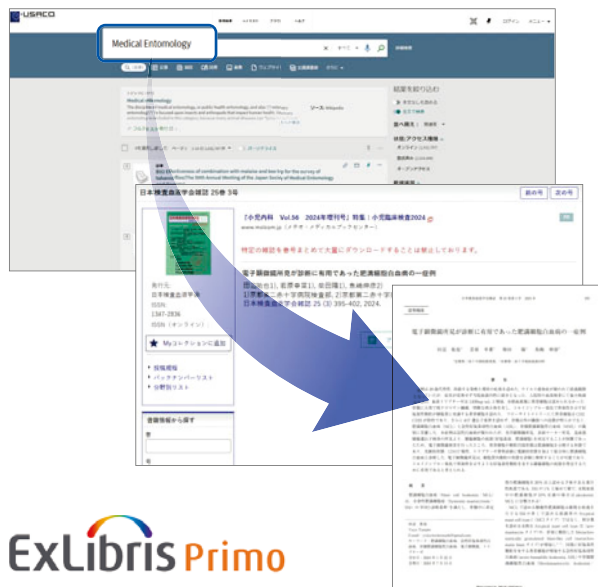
USACO

Medical Entomology

Medical entomology

ログイン メニュー

結果を絞り込む

日本検査血液学会雑誌 25巻 3号

前の号 次の号

『小児内科 Vol.56 2024年増刊号』特集：小児臨床検査2024

特定の雑誌を参考まとめて大量にダウンロードすることは禁止しております。

電子顕微鏡所見が診断に有用であった肥満細胞白血病の一症例

日本検査血液学会雑誌 25 (3) 395-402, 2024.

発行元
日本検査血液学会
ISSN
1347-2836
ISSN（オンライン）

Myコレクションに追加

投稿規程
バックナンバーリスト
分野別リスト

書籍情報から探す

電子顕微鏡所見が診断に有用であった肥満細胞白血病の一症例

Ex Libris Primo